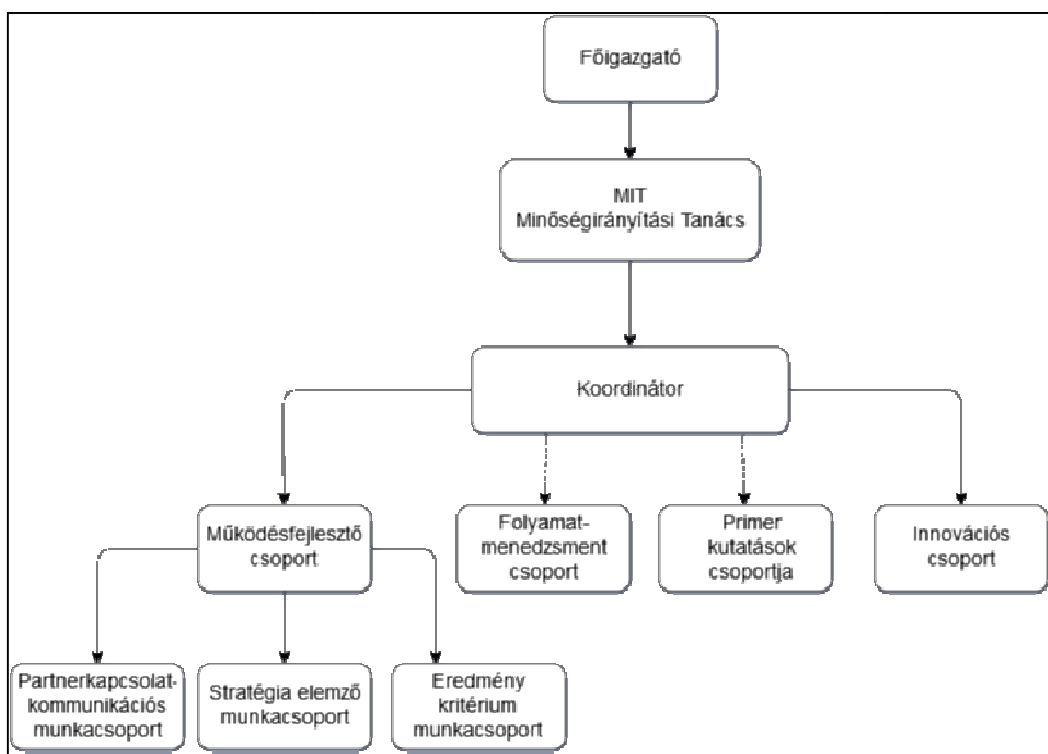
Főigazgató

MIT
Minőségirányítási Tanács

Koordinátor

Működésfejlesztő csoport

Folyamat-menedzsment csoport

Primer kutatások csoportja

Innovációs csoport

Partnerkapcsolat-kommunikációs munkacsoport

Stratégia elemző munkacsoport

Eredmény kritérium munkacsoport